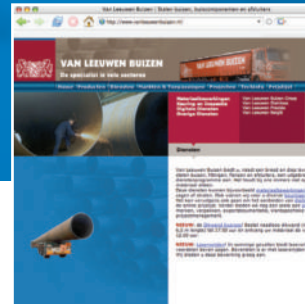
Van Leeuwen Buizen | Stalen buizen, buiscomponenten en afsluiters

http://www.vanleeuwenbuizen.nl/

VAN LEEUWEN BUIZEN

De specialist in hele sectoren

Home Producten Diensten Vestigingen Projecten Techniek Contact

Welkom

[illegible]

NIEUW: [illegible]

NIEUW: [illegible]